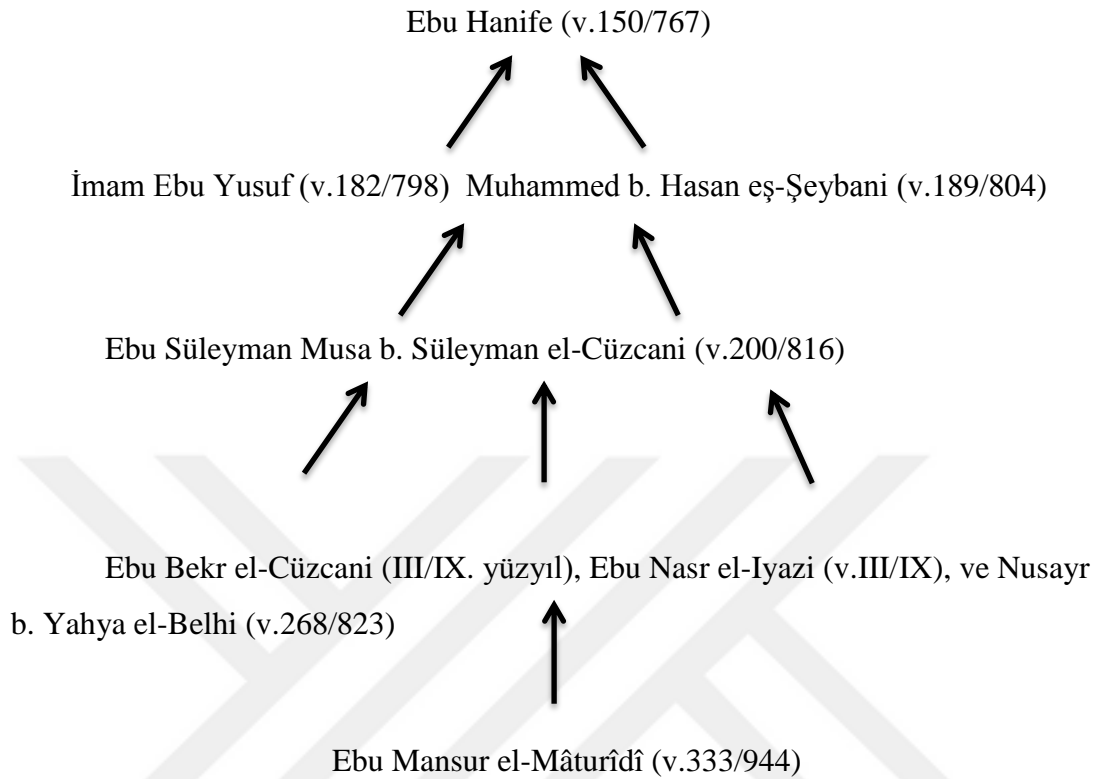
Ebu Hanife (v.150/767)

İmam Ebu Yusuf (v.182/798) Muhammed b. Hasan eş-Şeybani (v.189/804)

Ebu Süleyman Musa b. Süleyman el-Cüzcani (v.200/816)

Ebu Bekr el-Cüzcani (III/IX. yüzyıl), Ebu Nasr el-Iyazi (v.III/IX), ve Nusayr b. Yahya el-Belhi (v.268/823)

Ebu Mansur el-Mâturîdî (v.333/944)